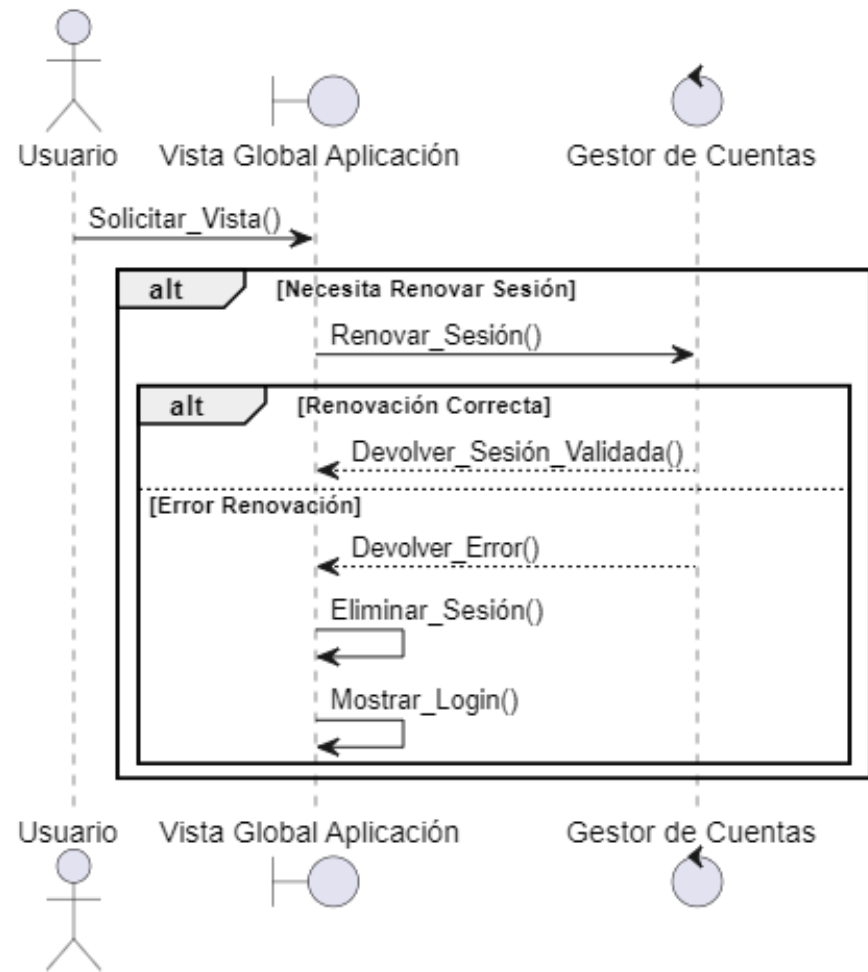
Usuario
Vista Global Aplicación
Gestor de Cuentas

Solicitar_Vista()

alt [Necesita Renovar Sesión]

Renovar_Sesión()

alt [Renovación Correcta]

Devolver_Sesión_Validada()

[Error Renovación]

Devolver_Error()

Eliminar_Sesión()

Mostrar_Login()

Usuario
Vista Global Aplicación
Gestor de Cuentas